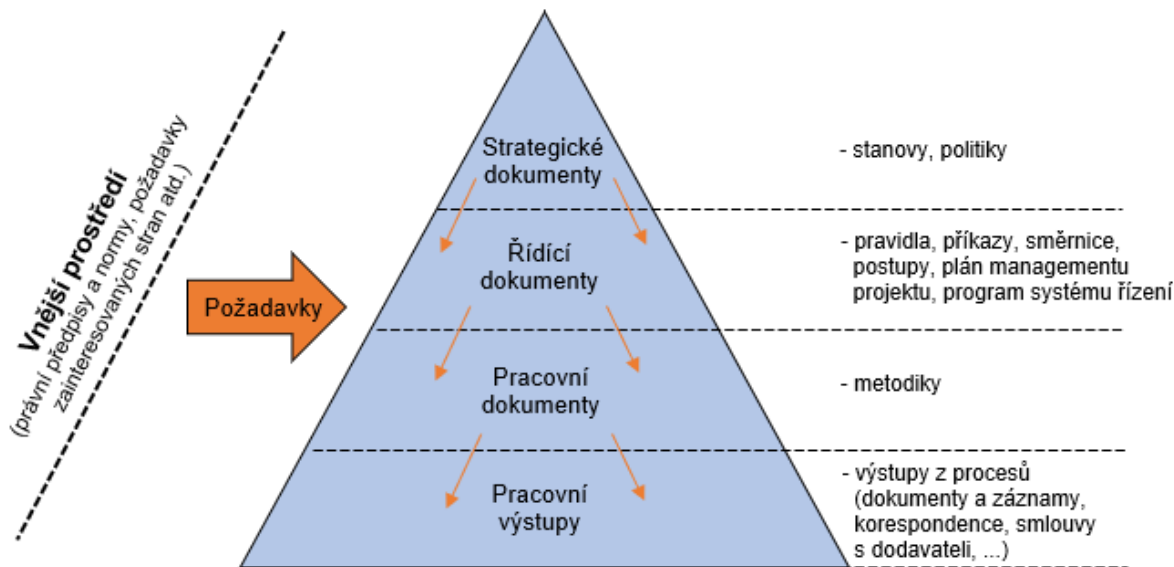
Vnější prostředí
(právní předpisy a normy, požadavky zainteresovaných stran atd.)

Požadavky

Strategické dokumenty

Řídící dokumenty

Pracovní dokumenty

Pracovní výstupy

- stanovy, politiky

- pravidla, příkazy, směrnice, postupy, plán managementu projektu, program systému řízení

- metodiky

- výstupy z procesů (dokumenty a záznamy, korespondence, smlouvy s dodavateli, ...)